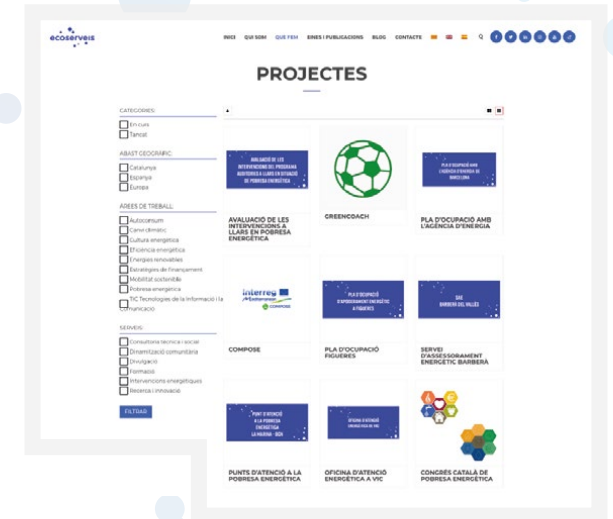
ecoserveis

INICI QUI SOM QUE FEM EINES I PUBLICACIONS BLOG CONTACTE

PROJECTES

CATEGORIES:
En curs
Tancat

ABAST GEOGRÀFIC:
Catalunya
Espanya
Europa

ÀREES DE TREBALL:
Autoconsum
Canvi climàtic
Cultura energètica
Eficiència energètica
Energies renovables
Estratègies de finançament
Mobilitat sostenible
Pobresa energètica
TIC Tecnologies de la Informació i la Comunicació

SERVEIS:
Consultoria tècnica i social
Dinamització comunitària
Divulgació
Formació
Intervencions energètiques
Recerca i innovació

FILTRAR

AVALUACIÓ DE LES INTERVENCIONS DEL PROGRAMA ASSESSORAMENT A LLARS EN SITUACIÓ DE POBRESA ENERGÈTICA

AVALUACIÓ DE LES INTERVENCIONS A LLARS EN POBRESA ENERGÈTICA

GREENCOACH

PLA D'OCUPACIÓ AMB L'AGÈNCIA D'ENERGIA DE BARCELONA

PLA D'OCUPACIÓ AMB L'AGÈNCIA D'ENERGIA

interreg Mediterranean COMPOSE

COMPOSE

PLA D'OCUPACIÓ D'ASSESSORAMENT ENERGÈTIC A FIGUERES

PLA D'OCUPACIÓ FIGUERES

SAE BARBERÀ DEL VALLÈS

SERVEI D'ASSESSORAMENT ENERGÈTIC BARBERÀ

PUNT D'ATENCIÓ A LA POBRESA ENERGÈTICA LA MINA - BESÒS

PUNTS D'ATENCIÓ A LA POBRESA ENERGÈTICA

OFICINA D'ATENCIÓ ENERGÈTICA A VIC

OFICINA D'ATENCIÓ ENERGÈTICA A VIC

CONGRÉS CATALÀ DE POBRESA ENERGÈTICA